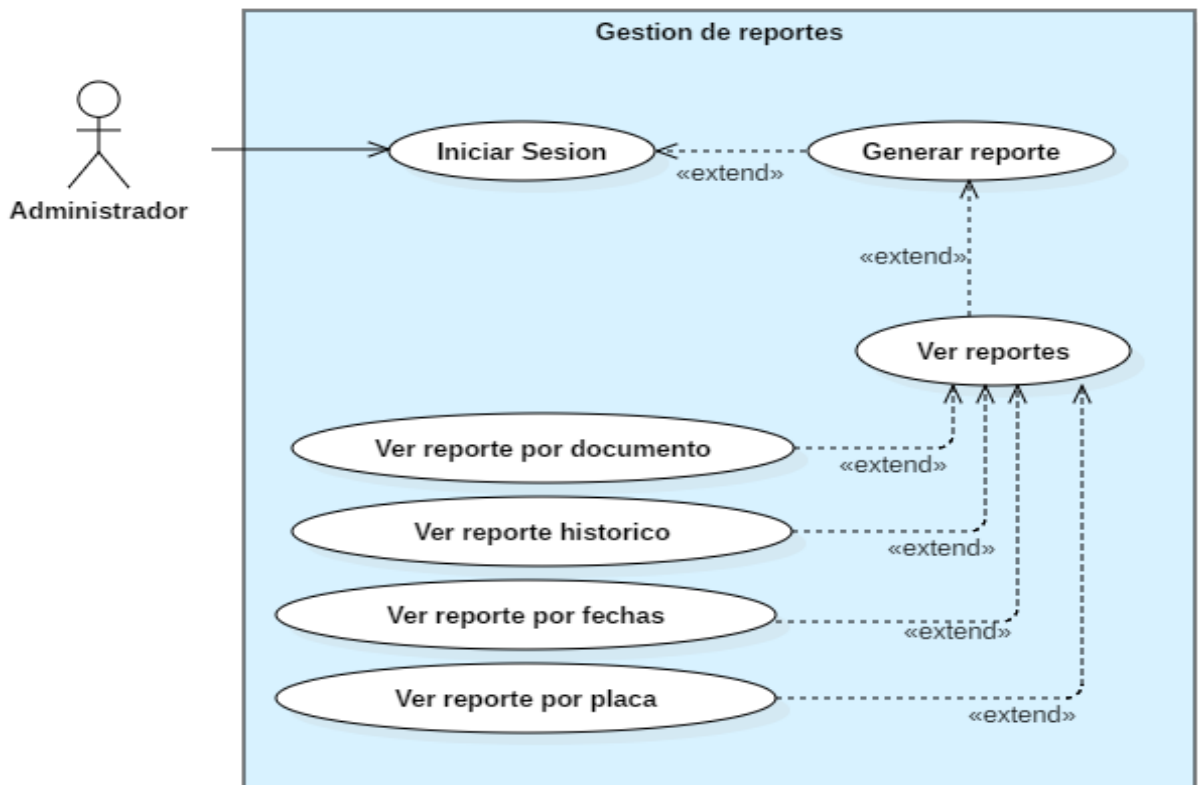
Gestion de reportes

Administrador

Iniciar Sesion

«extend»

Generar reporte

«extend»

Ver reportes

Ver reporte por documento

«extend»

Ver reporte historico

«extend»

Ver reporte por fechas

«extend»

Ver reporte por placa

«extend»